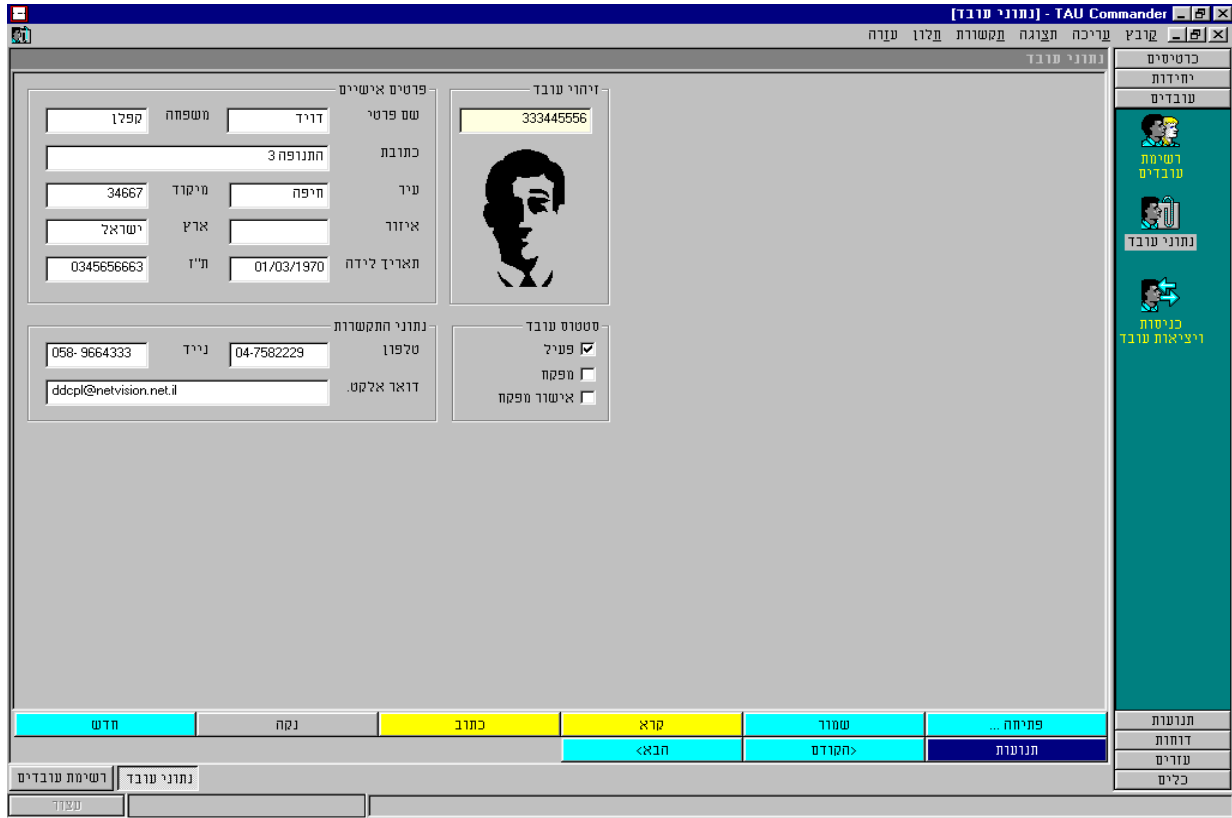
TAU Commander - [נתוני עובד]

קובץ עריכה תצוגה תקשורת חלון עזרה

נתוני עובד

כרטיסים
יחידות
עובדים

רשימת עובדים
נתוני עובד
כניסות ויציאות עובד

זיהוי עובד
333445556

פרטים אישיים
שם פרטי דויד
משפחה קפלן
כתובת התנופה 3
עיר חיפה
מיקוד 34667
איזור
ארץ ישראל
תאריך לידה 01/03/1970
ת"ז 0345656663

סטטוס עובד
פעיל
מפקח
אישור מפקח

נתוני התקשורת
טלפון 04-7582229
נייד 058- 9664333
דואר אלקט. ddcpl@netvision.net.il

פתיחה ...
שמור
קרא
כתוב
נקה
חדש

תנועות
<הקודם
הבא>

תנועות
דוחות
עזרים
כלים

נתוני עובד
רשימת עובדים

עצור